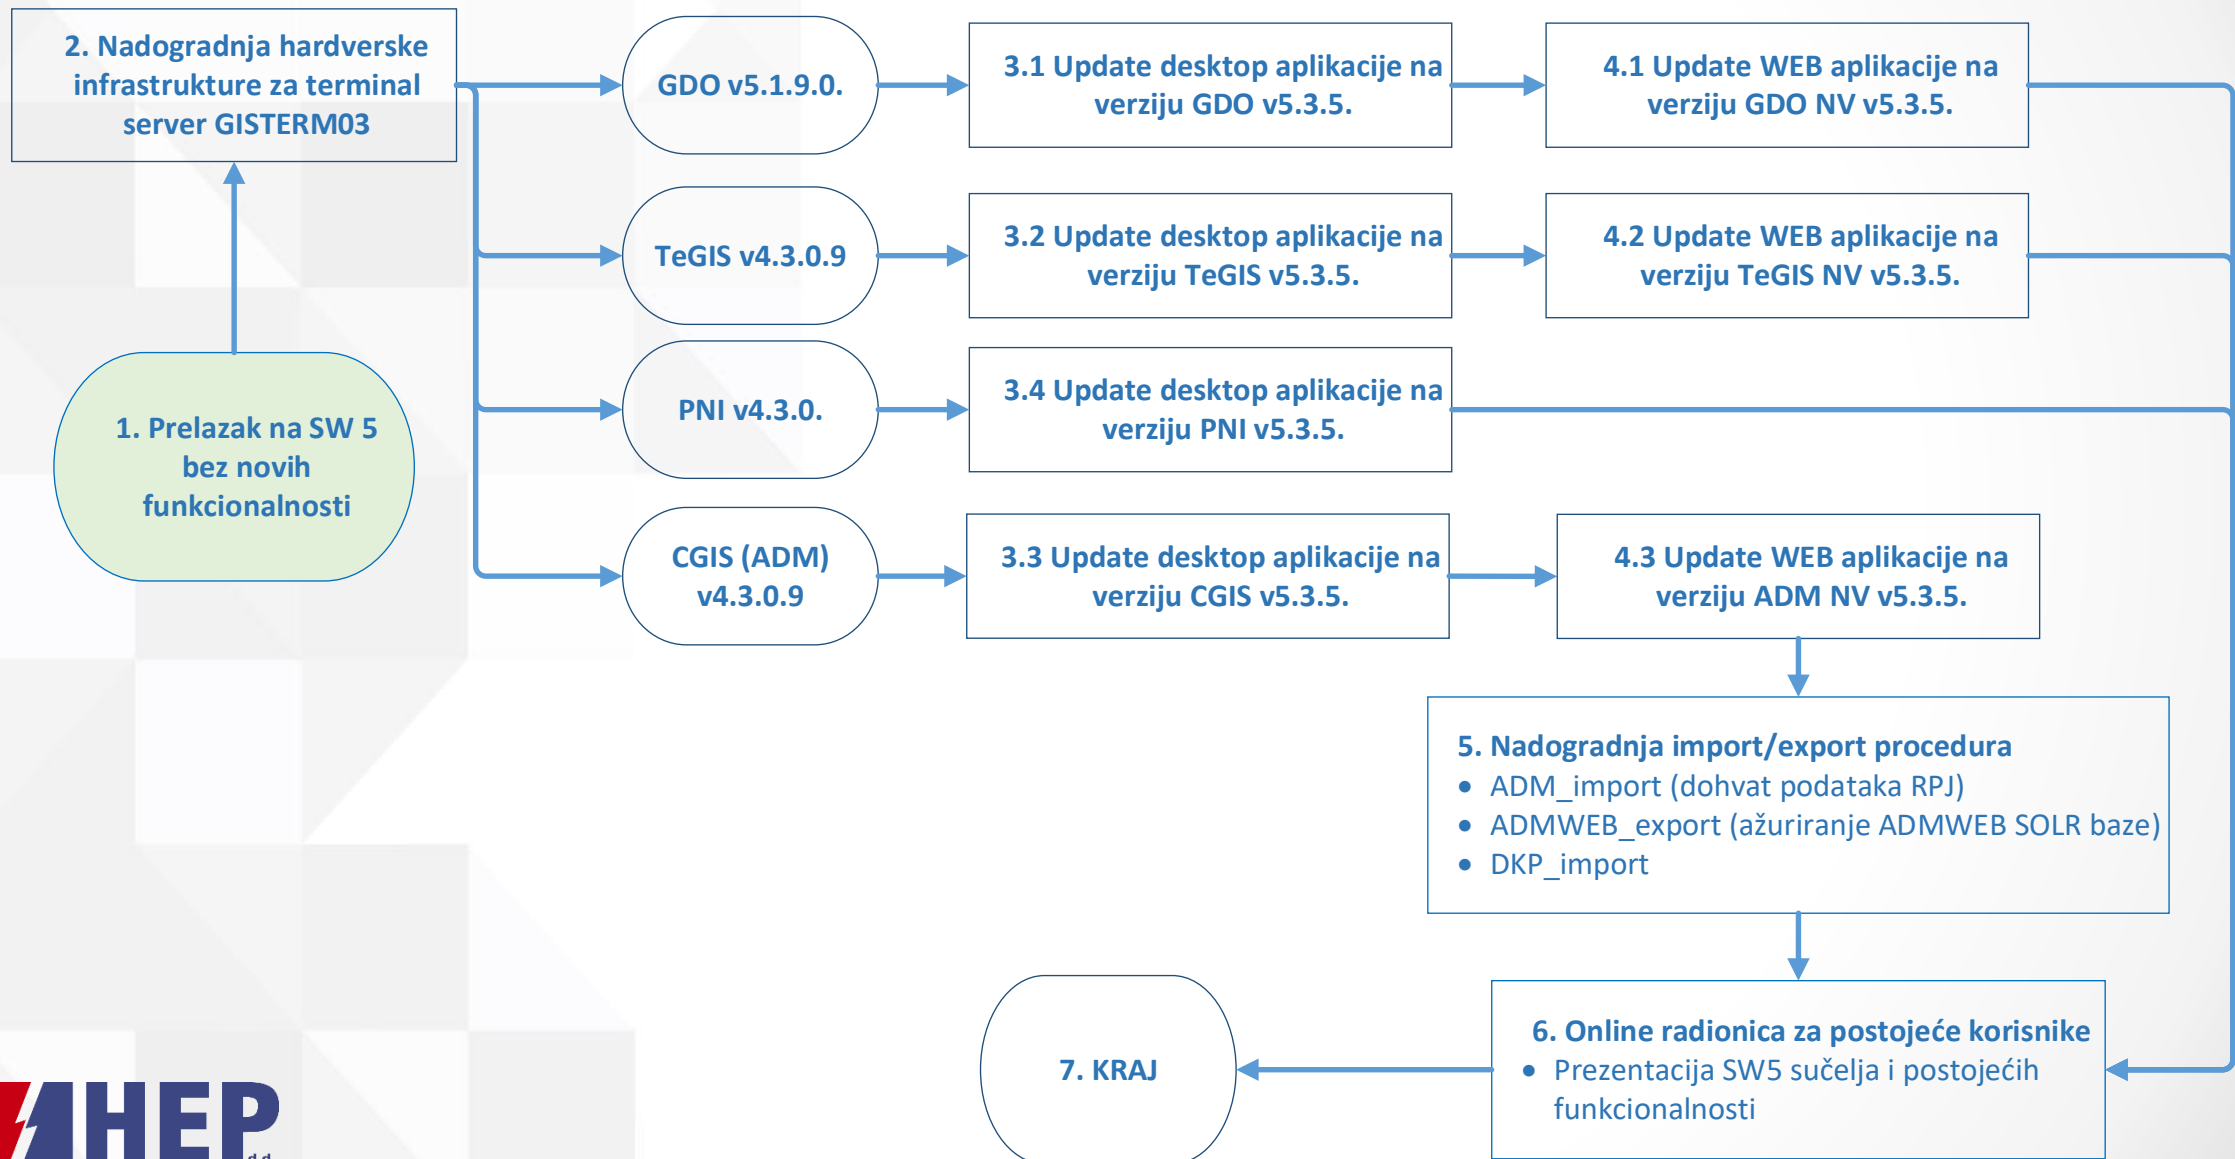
2. Nadogradnja hardverske infrastrukture za terminal server GISTERM03

1. Prelazak na SW 5 bez novih funkcionalnosti

GDO v5.1.9.0.

3.1 Update desktop aplikacije na verziju GDO v5.3.5.

4.1 Update WEB aplikacije na verziju GDO NV v5.3.5.

TeGIS v4.3.0.9

3.2 Update desktop aplikacije na verziju TeGIS v5.3.5.

4.2 Update WEB aplikacije na verziju TeGIS NV v5.3.5.

PNI v4.3.0.

3.4 Update desktop aplikacije na verziju PNI v5.3.5.

CGIS (ADM) v4.3.0.9

3.3 Update desktop aplikacije na verziju CGIS v5.3.5.

4.3 Update WEB aplikacije na verziju ADM NV v5.3.5.

5. Nadogradnja import/export procedura
• ADM_import (dohvat podataka RPJ)
• ADMWEB_export (ažuriranje ADMWEB SOLR baze)
• DKP_import

6. Online radionica za postojeće korisnike
• Prezentacija SW5 sučelja i postojećih funkcionalnosti

7. KRAJ

HEP